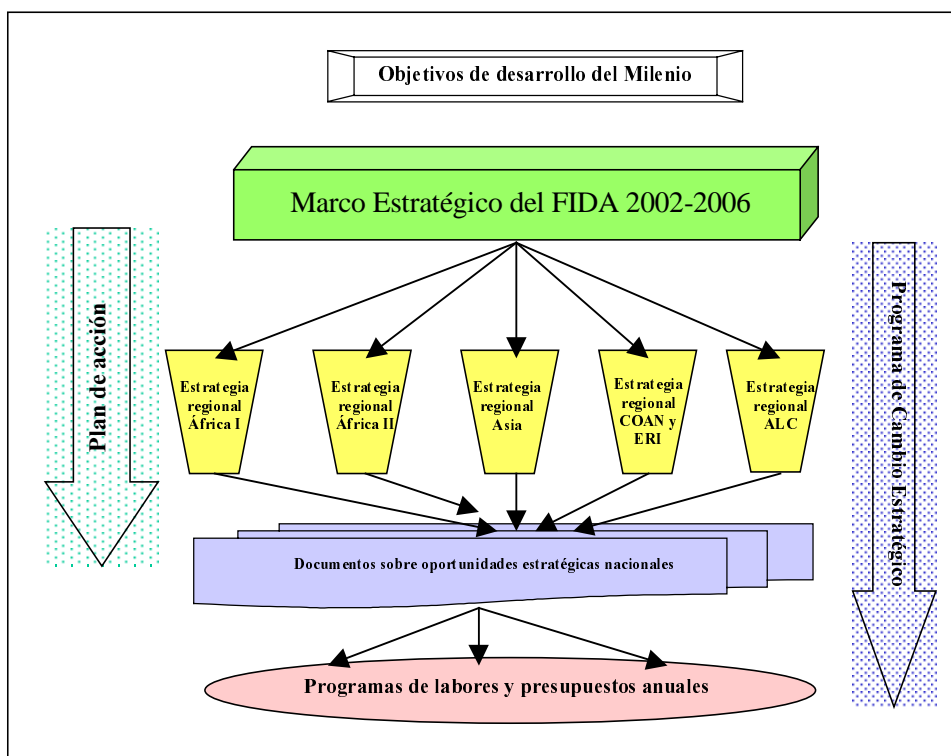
Objetivos de desarrollo del Milenio

Marco Estratégico del FIDA 2002-2006

Plan de acción

Estrategia regional África I

Estrategia regional África II

Estrategia regional Asia

Estrategia regional COAN y ERI

Estrategia regional ALC

Programa de Cambio Estratégico

Documentos sobre oportunidades estratégicas nacionales

Programas de labores y presupuestos anuales